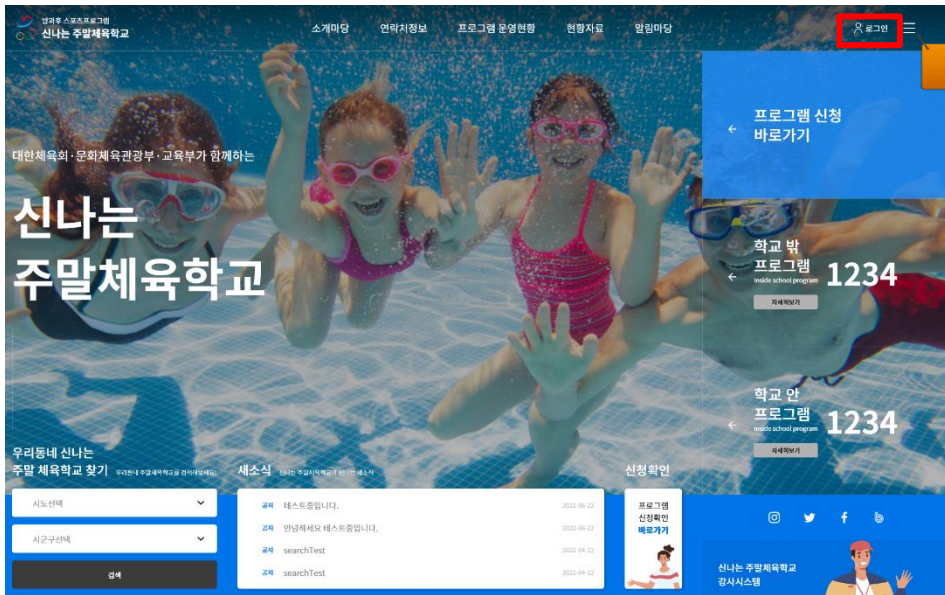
방과후 스포츠프로그램
신나는 주말체육학교

소개마당 연락처정보 프로그램 운영현황 현황자료 알림마당

로그인

대한체육회·문화체육관광부·교육부가 함께하는

신나는
주말체육학교

프로그램 신청
바로가기

학교 밖
프로그램
inside school program
1234
자세히보기

학교 안
프로그램
inside school program
1234
자세히보기

우리동네 신나는
주말 체육학교 찾기 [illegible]

시도선택
시군구선택
검색

새소식 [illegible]

| | | |
|---|---|---|
| 공지 | 테스트중입니다. | 2022-06-22 |
| 공지 | 안녕하세요 테스트중입니다. | 2022-06-22 |
| 공지 | searchTest | 2022-06-22 |
| 공지 | searchTest | 2022-06-22 |

신청확인
프로그램
신청확인
바로가기

신나는 주말체육학교
강사시스템